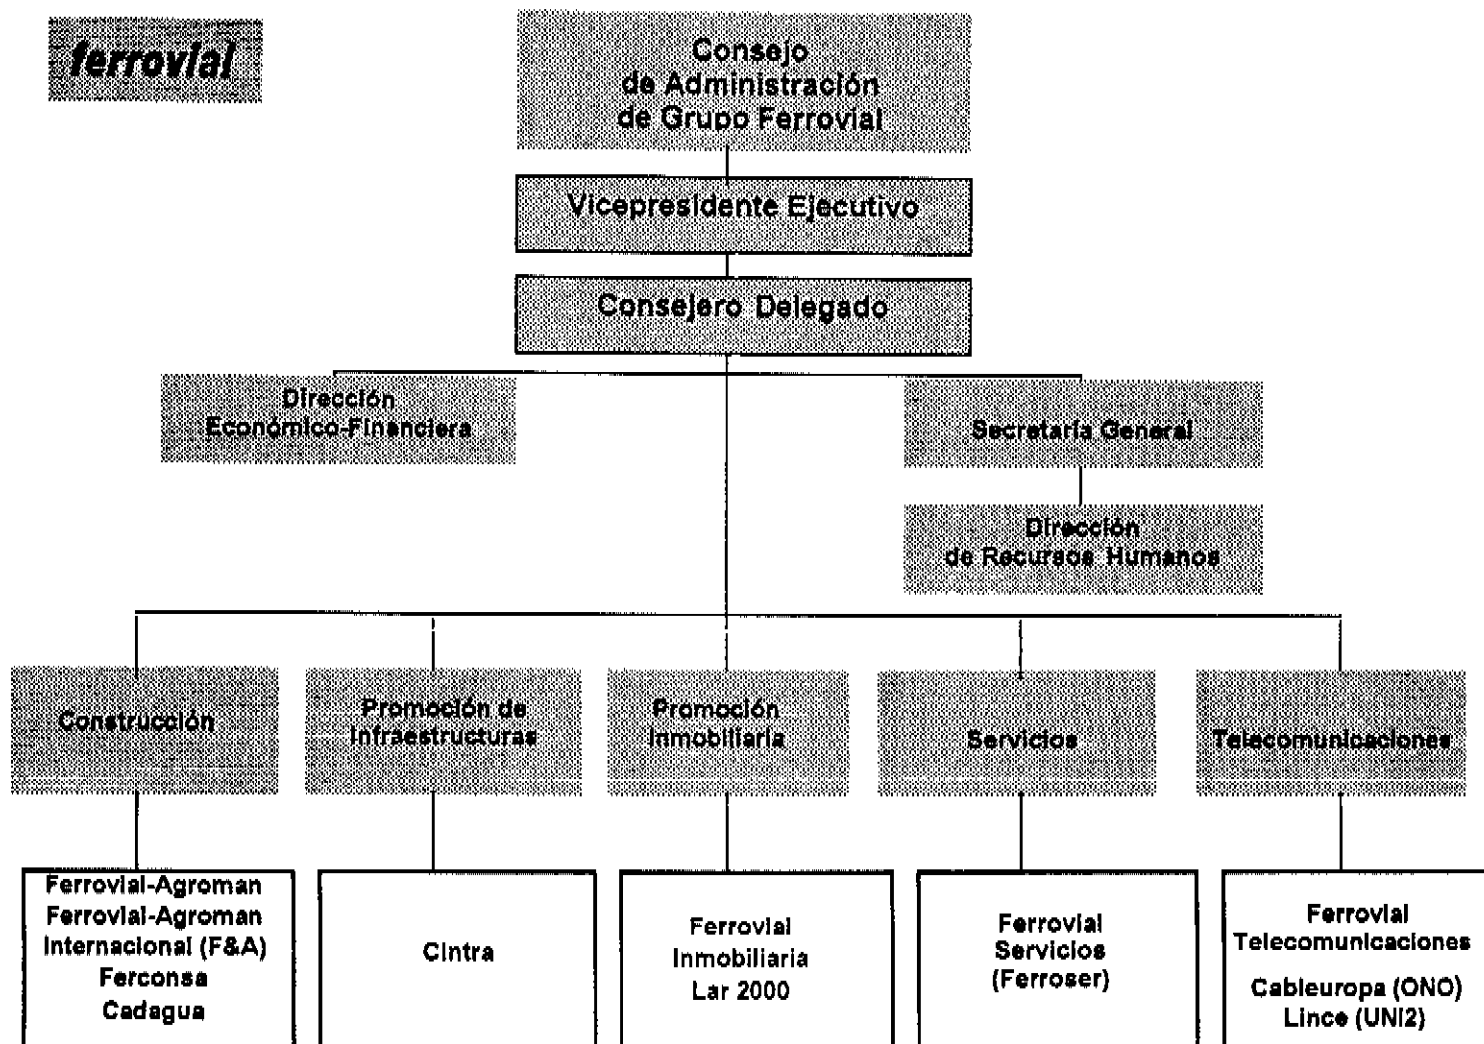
ferrovial

Consejo de Administración de Grupo Ferrovial

Vicepresidente Ejecutivo

Consejero Delegado

Dirección Económico-Financiera

Secretaría General

Dirección de Recursos Humanos

Construcción

Promoción de Infraestructuras

Promoción Inmobiliaria

Servicios

Telecomunicaciones

Ferrovial-Agroman
Ferrovial-Agroman Internacional (F&A)
Ferconsa
Cadagua

Cintra

Ferrovial Inmobiliaria
Lar 2000

Ferrovial Servicios (Ferroser)

Ferrovial Telecomunicaciones

Cableuropa (ONO)
Lince (UNI2)